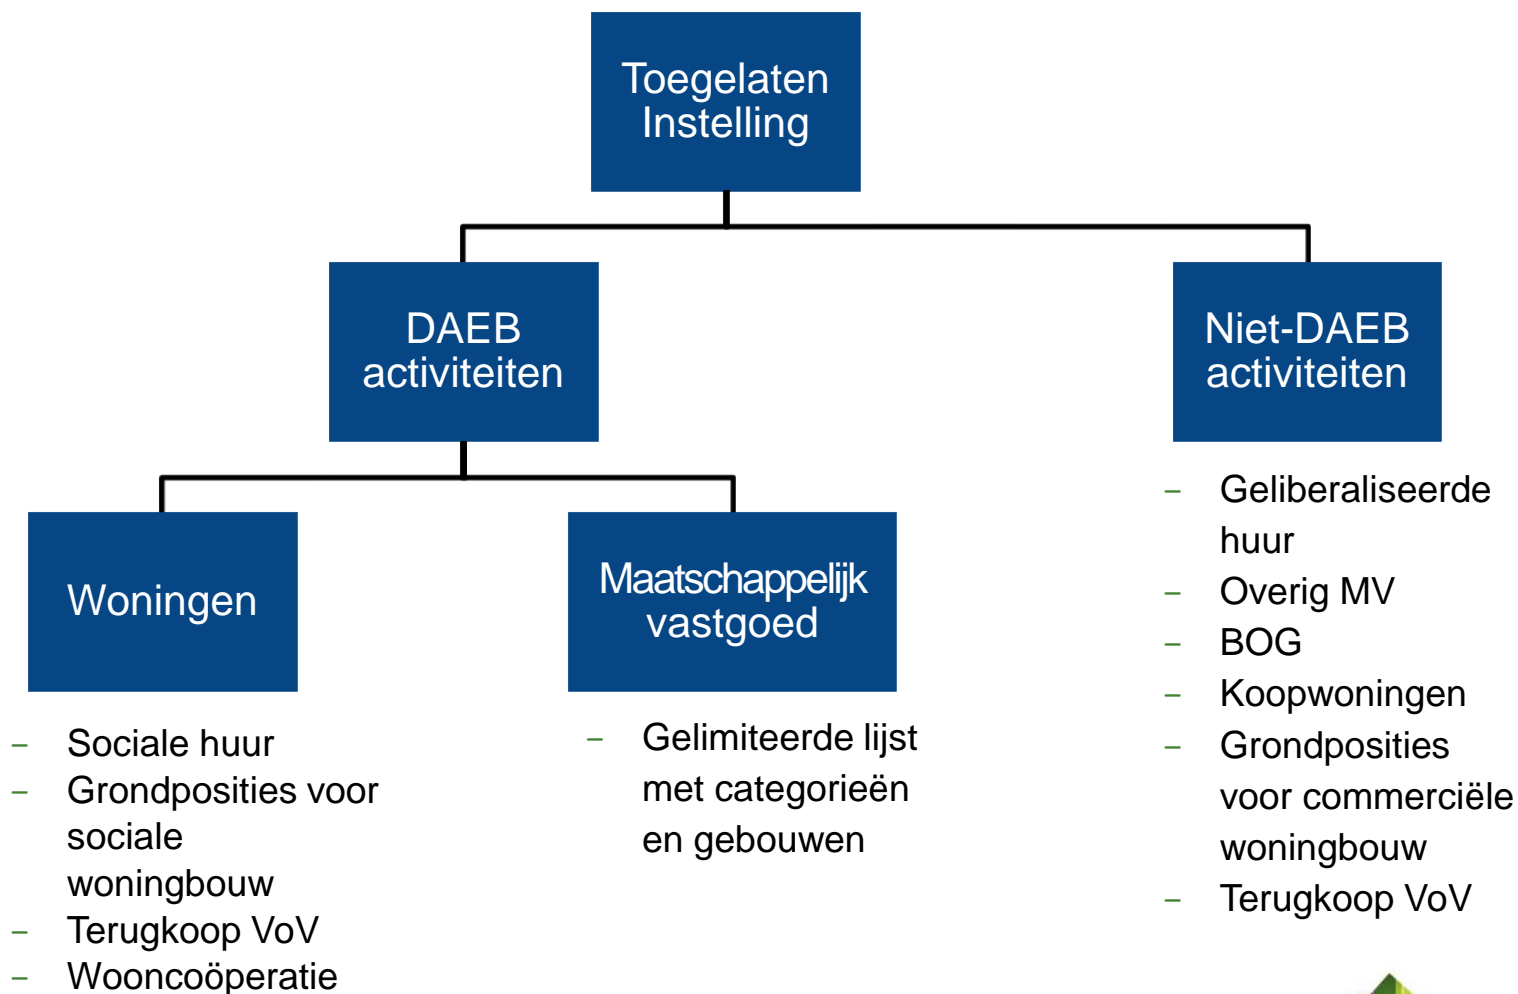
Toegelaten Instelling

DAEB activiteiten

Niet-DAEB activiteiten

Woningen

Maatschappelijk vastgoed

– Sociale huur
– Grondposities voor sociale woningbouw
– Terugkoop VoV
– Wooncoöperatie

– Gelimiteerde lijst met categorieën en gebouwen

– Geliberaliseerde huur
– Overig MV
– BOG
– Koopwoningen
– Grondposities voor commerciële woningbouw
– Terugkoop VoV